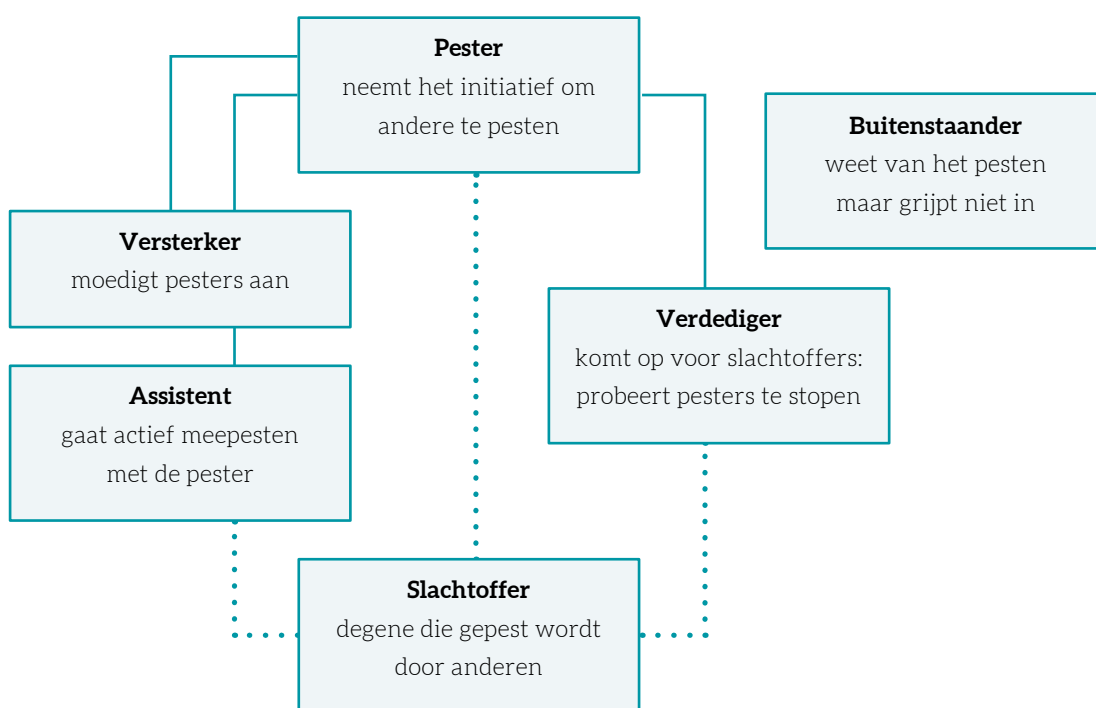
**Pester**
neemt het initiatief om andere te pesten

**Buitenstaander**
weet van het pesten maar grijpt niet in

**Versterker**
moedigt pesters aan

**Verdediger**
komt op voor slachtoffers: probeert pesters te stopen

**Assistent**
gaat actief meepesten met de pester

**Slachtoffer**
degene die gepest wordt door anderen